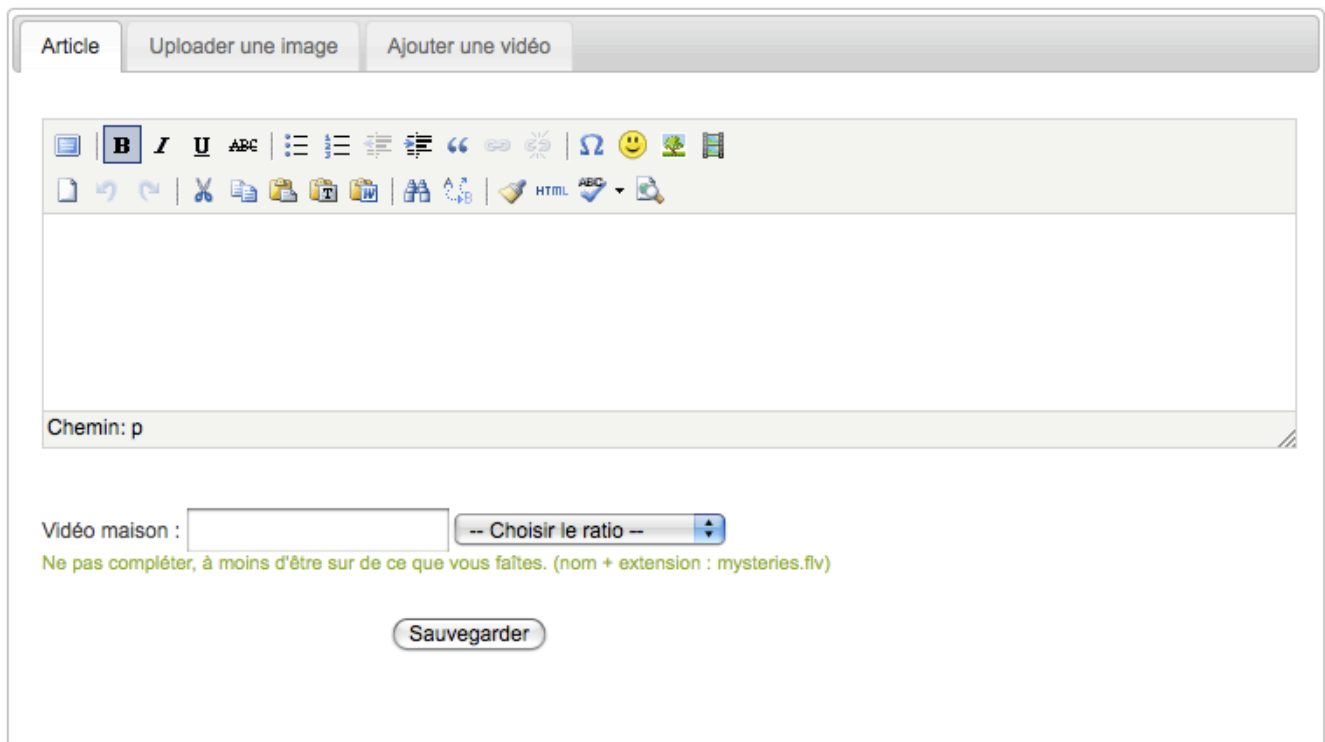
Article | Uploader une image | Ajouter une vidéo

B I U ABC Ω HTML ABC

Chemin: p

Vidéo maison : -- Choisir le ratio --

Ne pas compléter, à moins d'être sur de ce que vous faîtes. (nom + extension : mysteries.flv)

Sauvegarder